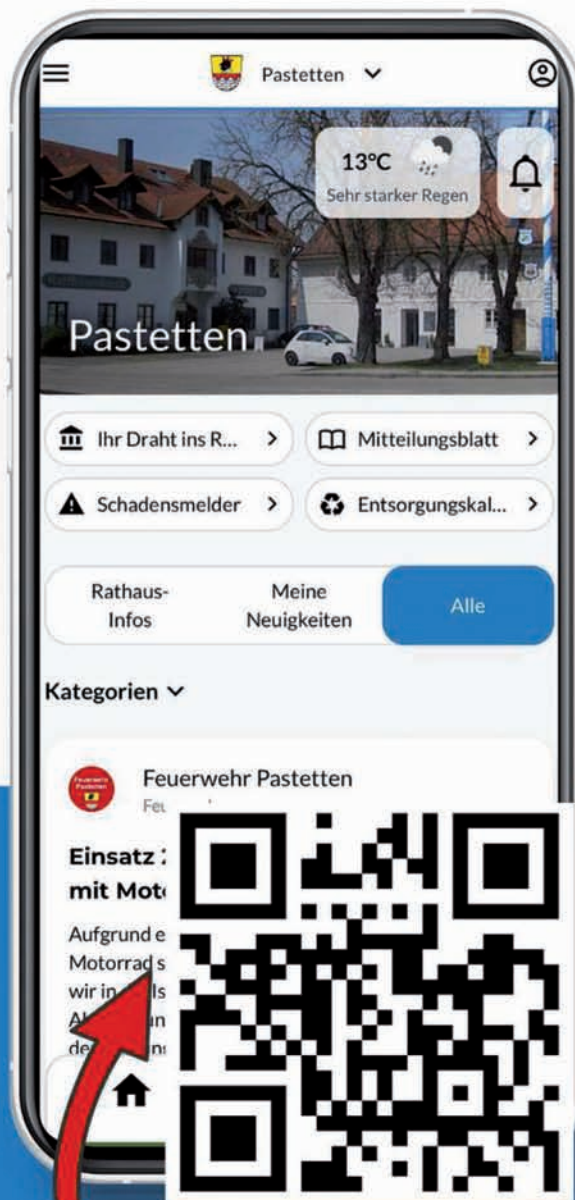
Pastetten

13°C
Sehr starker Regen

Pastetten

Ihr Draht ins R... >
Mitteilungsblatt >
Schadensmelder >
Entsorgungskal... >

Rathaus-Infos
Meine Neuigkeiten
Alle

Kategorien

Feuerwehr Pastetten
Feu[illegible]

Einsatz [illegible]
mit Mot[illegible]

Aufgrund e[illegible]
Motorrad s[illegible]
wir in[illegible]ls
A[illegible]n
de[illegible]